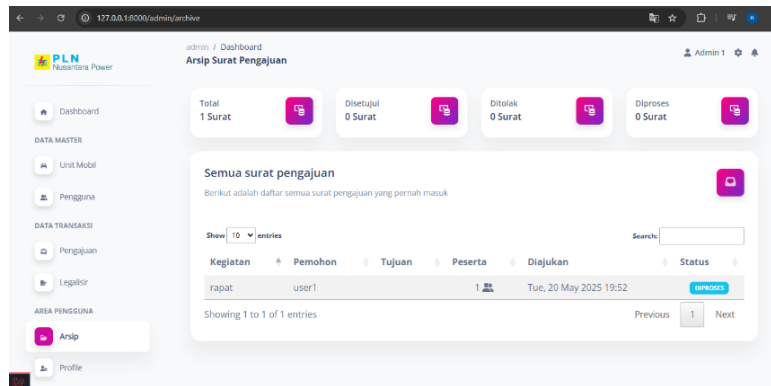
127.0.0.1:8000/admin/archive

PLN
Nusantara Power

admin / Dashboard
Arsip Surat Pengajuan

Admin 1

Dashboard
DATA MASTER
Unit Mobil
Pengguna
DATA TRANSAKSI
Pengajuan
Legalisir
AREA PENGGUNA
Arsip
Profile

Total
1 Surat

Disetujui
0 Surat

Ditolak
0 Surat

Diproses
0 Surat

Semua surat pengajuan
Berikut adalah daftar semua surat pengajuan yang pernah masuk

Show 10 entries

Search:

| Kegiatan | Pemohon | Tujuan | Peserta | Diajukan | Status |
|---|---|---|---|---|---|
| rapat | user1 | | 1 | Tue, 20 May 2025 19:52 | DIPROSES |

Showing 1 to 1 of 1 entries

Previous 1 Next